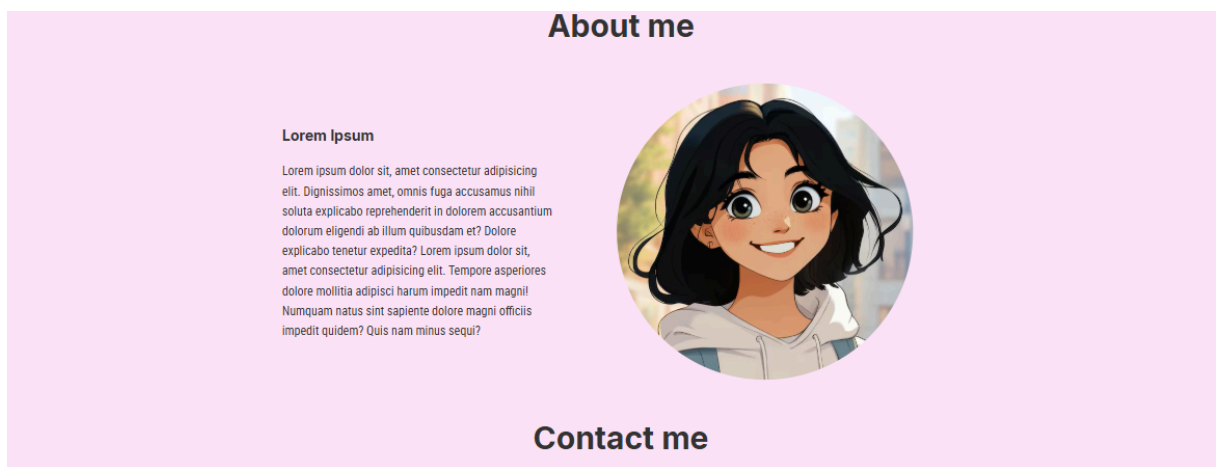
About me

Lorem Ipsum

Lorem ipsum dolor sit, amet consectetur adipisicing elit. Dignissimos amet, omnis fuga accusamus nihil soluta explicabo reprehenderit in dolorem accusantium dolorum eligendi ab illum quibusdam et? Dolore explicabo tenetur expedita? Lorem ipsum dolor sit, amet consectetur adipisicing elit. Tempore asperiores dolore mollitia adipisci harum impedit nam magni! Numquam natus sint sapiente dolore magni officiis impedit quidem? Quis nam minus sequi?

Contact me